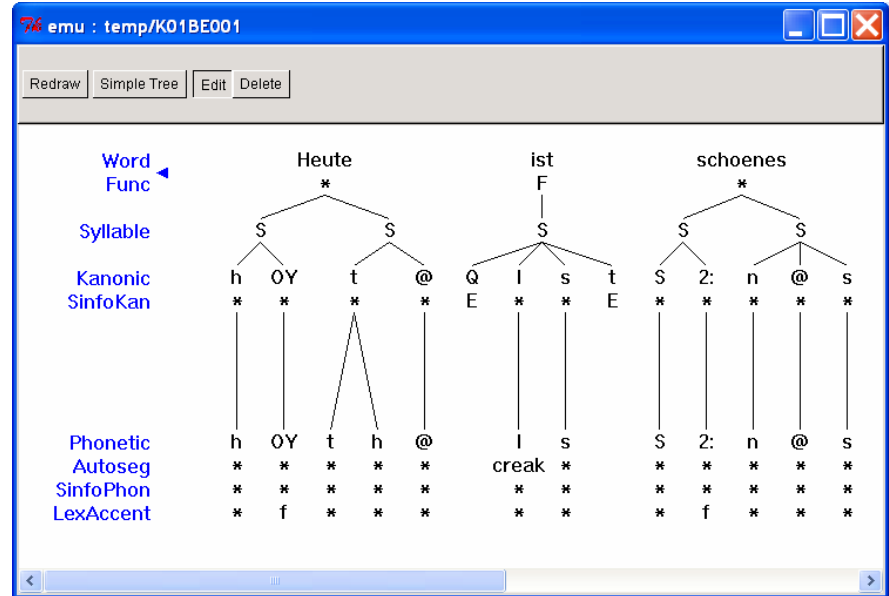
emu : temp/K01BE001

Redraw Simple Tree Edit Delete

Word Heute ist schoenes
Func * F *
Syllable S S S S S
Kanonic h OY t @ Q I s t S 2: n @ s
SinfoKan * * * * E * * E * * * * *
Phonetic h OY t h @ I s S 2: n @ s
Autoseg * * * * * creak * * * * * *
SinfoPhon * * * * * * * * * * * *
LexAccent * f * * * * * * f * * *